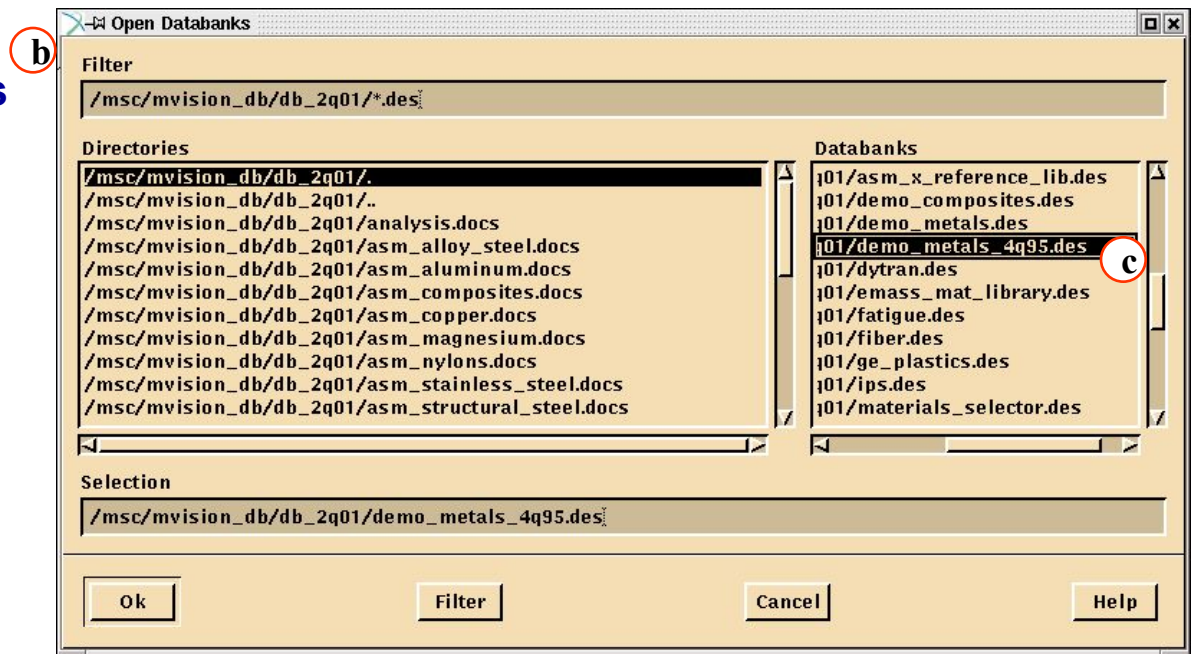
Open Databanks

b

Filter

/msc/mvision_db/db_2q01/*.des

Directories

/msc/mvision_db/db_2q01/.
/msc/mvision_db/db_2q01/..
/msc/mvision_db/db_2q01/analysis.docs
/msc/mvision_db/db_2q01/asm_alloy_steel.docs
/msc/mvision_db/db_2q01/asm_aluminum.docs
/msc/mvision_db/db_2q01/asm_composites.docs
/msc/mvision_db/db_2q01/asm_copper.docs
/msc/mvision_db/db_2q01/asm_magnesium.docs
/msc/mvision_db/db_2q01/asm_nylons.docs
/msc/mvision_db/db_2q01/asm_stainless_steel.docs
/msc/mvision_db/db_2q01/asm_structural_steel.docs

Databanks

101/asm_x_reference_lib.des
101/demo_composites.des
101/demo_metals.des
101/demo_metals_4q95.des
101/dytran.des
101/emass_mat_library.des
101/fatigue.des
101/fiber.des
101/ge_plastics.des
101/ips.des
101/materials_selector.des

c

Selection

/msc/mvision_db/db_2q01/demo_metals_4q95.des

Ok

Filter

Cancel

Help